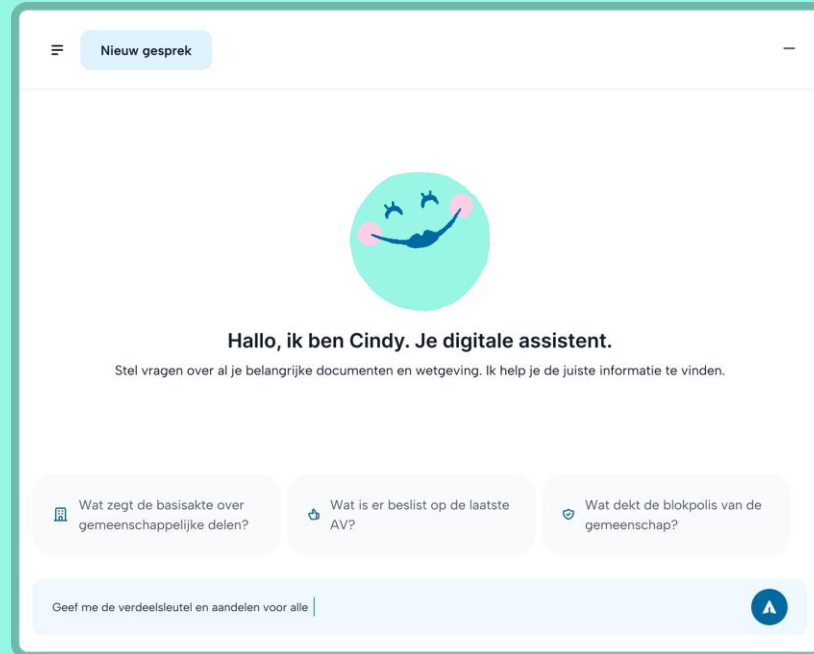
Nieuw gesprek

Hallo, ik ben Cindy. Je digitale assistent.

Stel vragen over al je belangrijke documenten en wetgeving. Ik help je de juiste informatie te vinden.

Wat zegt de basisakte over gemeenschappelijke delen?

Wat is er beslist op de laatste AV?

Wat dekt de blokpolis van de gemeenschap?

Geef me de verdeelsleutel en aandelen voor alle